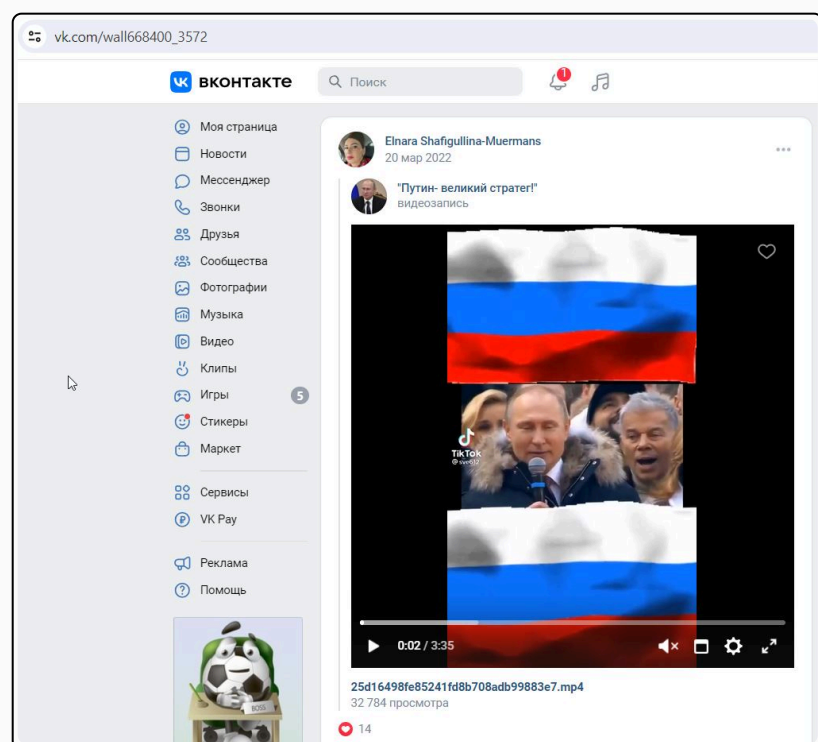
vk.com/wall668400_3572

вконтакте

Поиск

1

Моя страница
Новости
Мессенджер
Звонки
Друзья
Сообщества
Фотографии
Музыка
Видео
Клипы
Игры 5
Стикеры
Маркет

Сервисы
VK Pay

Реклама
Помощь

Elnara Shafigullina-Muermans
20 мар 2022

"Путин- великий стратег!"
видеозапись

TikTok
@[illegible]

0:02 / 3:35

25d16498fe85241fd8b708adb99883e7.mp4
32 784 просмотра

14